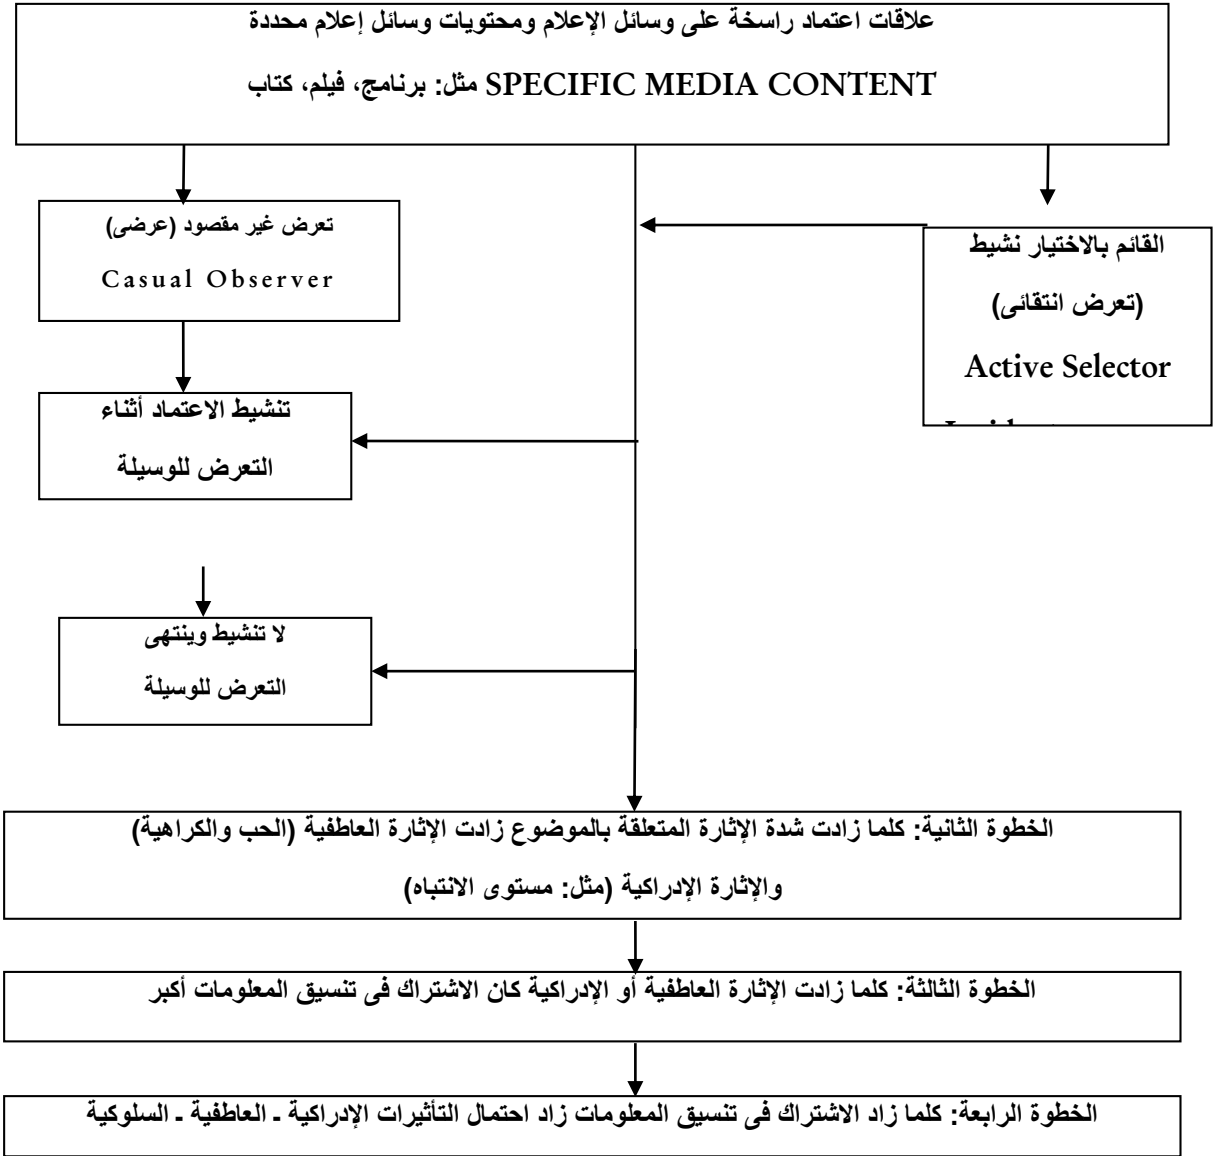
علاقات اعتماد راسخة على وسائل الإعلام ومحتويات وسائل إعلام محددة

SPECIFIC MEDIA CONTENT مثل: برنامج، فيلم، كتاب

تعرض غير مقصود (عرضى)

Casual Observer

القائم بالاختيار نشيط

(تعرض انتقائى)

Active Selector

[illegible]

تنشيط الاعتماد أثناء

التعرض للوسيلة

لا تنشيط وينتهى

التعرض للوسيلة

الخطوة الثانية: كلما زادت شدة الإثارة المتعلقة بالموضوع زادت الإثارة العاطفية (الحب والكراهية)

والإثارة الإدراكية (مثل: مستوى الانتباه)

الخطوة الثالثة: كلما زادت الإثارة العاطفية أو الإدراكية كان الاشتراك فى تنسيق المعلومات أكبر

الخطوة الرابعة: كلما زاد الاشتراك فى تنسيق المعلومات زاد احتمال التأثيرات الإدراكية - العاطفية - السلوكية